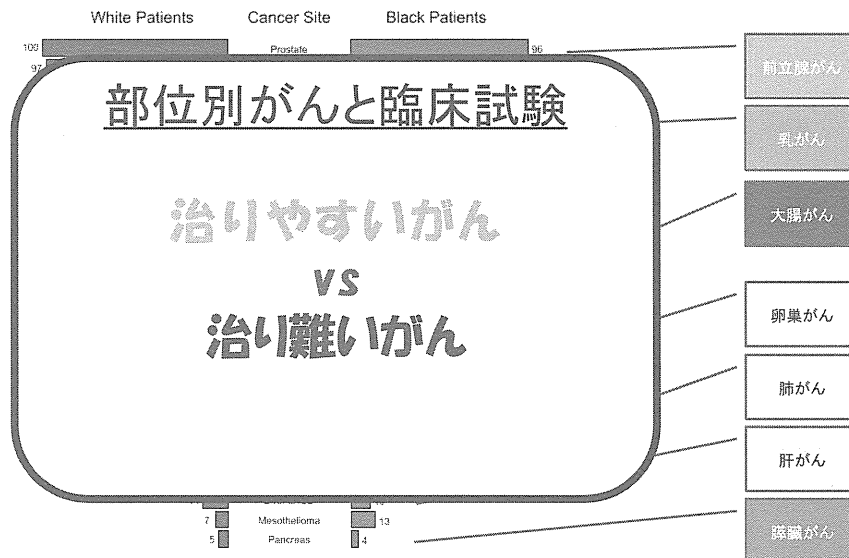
White Patients Cancer Site Black Patients

109 Prostate 96

97

部位別がんと臨床試験

治りやすいがん

vs

治り難いがん

7 Mesothelioma 13

5 Pancreas 4

前立腺がん

乳がん

大腸がん

卵巣がん

肺がん

肝がん

膵臓がん